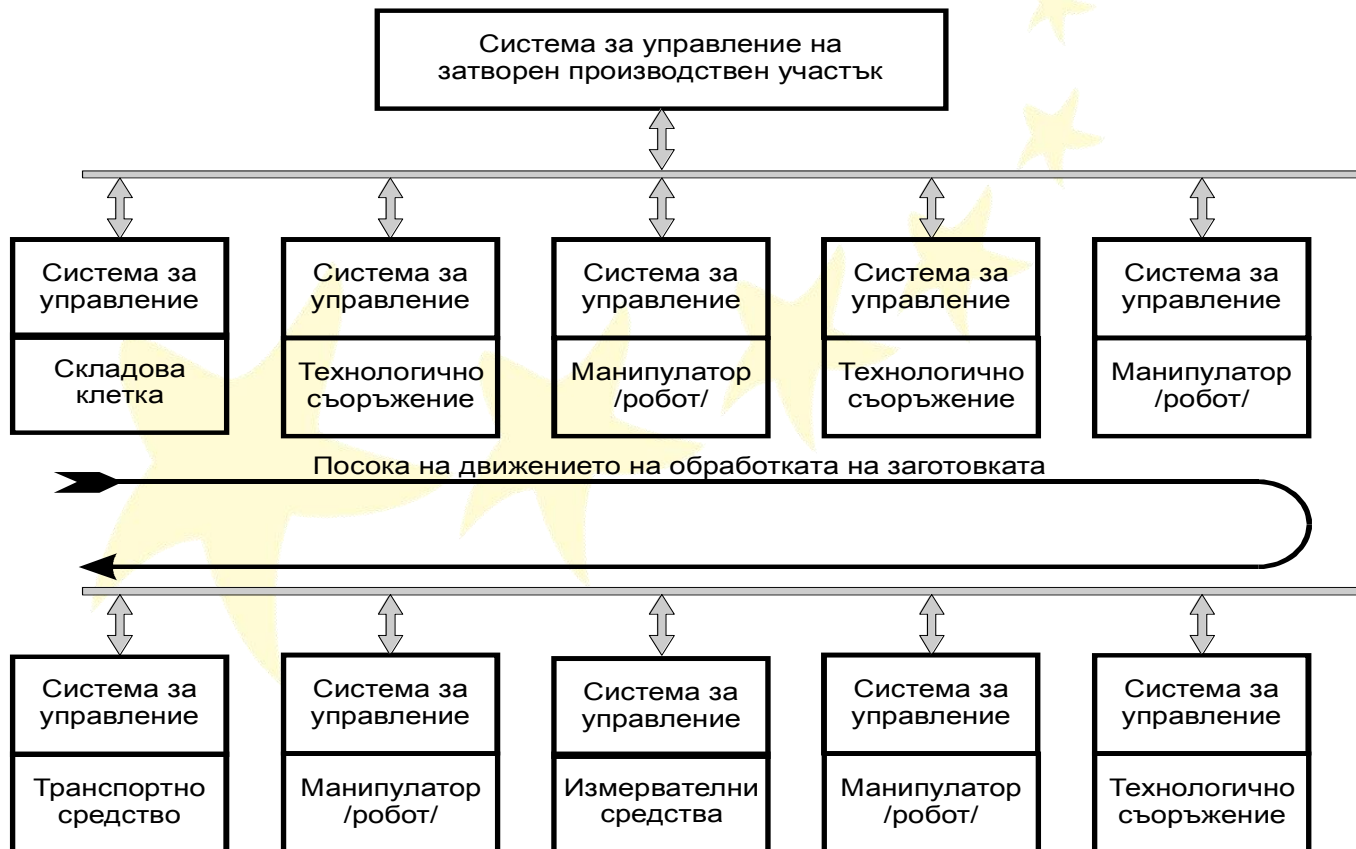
Система за управление на затворен производствен участък

Система за управление

Складова клетка

Система за управление

Технологично съоръжение

Система за управление

Манипулатор /робот/

Система за управление

Технологично съоръжение

Система за управление

Манипулатор /робот/

Посока на движението на обработката на заготовката

Система за управление

Транспортно средство

Система за управление

Манипулатор /робот/

Система за управление

Измервателни средства

Система за управление

Манипулатор /робот/

Система за управление

Технологично съоръжение